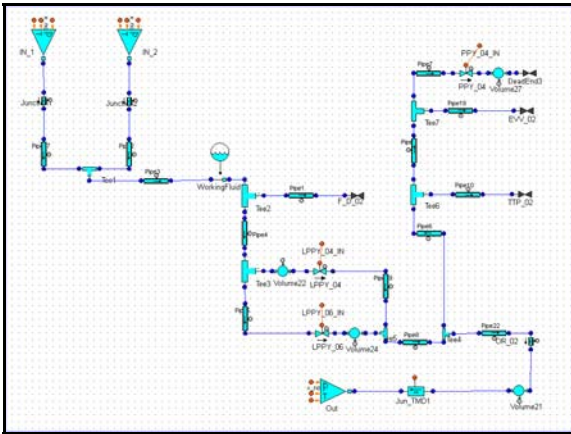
IN_1
IN_2
Junc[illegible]
Junc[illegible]
Pipe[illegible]
Pipe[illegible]
Tee1
Pipe3
WorkingFluid
Tee2
Pipe1
F_D_02
Pipe4
LPPY_04_IN
Tee3
Volume22
LPPY_04
Pipe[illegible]
Pipe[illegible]
LPPY_06_IN
LPPY_06
Volume24
Pipe8
Tee4
Pipe22
DR_02
Out
Jun_TMD1
Volume21
PPY_04_IN
Pipe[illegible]
PPY_04
Volume27
DeadEnd3
Tee7
Pipe19
EVV_02
Pipe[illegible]
Pipe10
Tee6
TTP_02
Pipe6